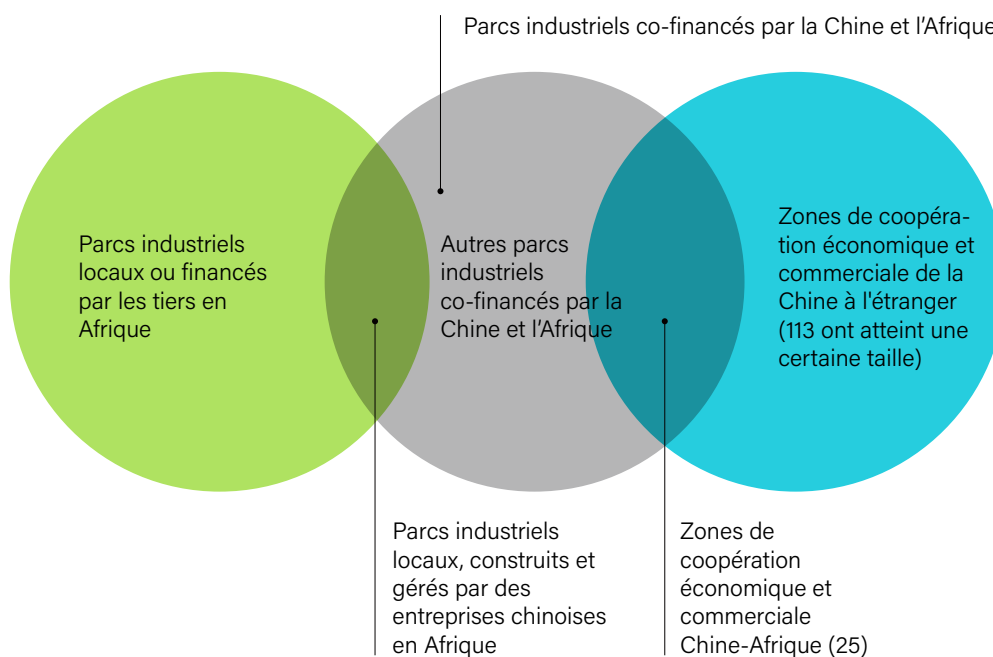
Parcs industriels co-financés par la Chine et l'Afrique

Parcs industriels locaux ou financés par les tiers en Afrique

Autres parcs industriels co-financés par la Chine et l'Afrique

Zones de coopération économique et commerciale de la Chine à l'étranger (113 ont atteint une certaine taille)

Parcs industriels locaux, construits et gérés par des entreprises chinoises en Afrique

Zones de coopération économique et commerciale Chine-Afrique (25)